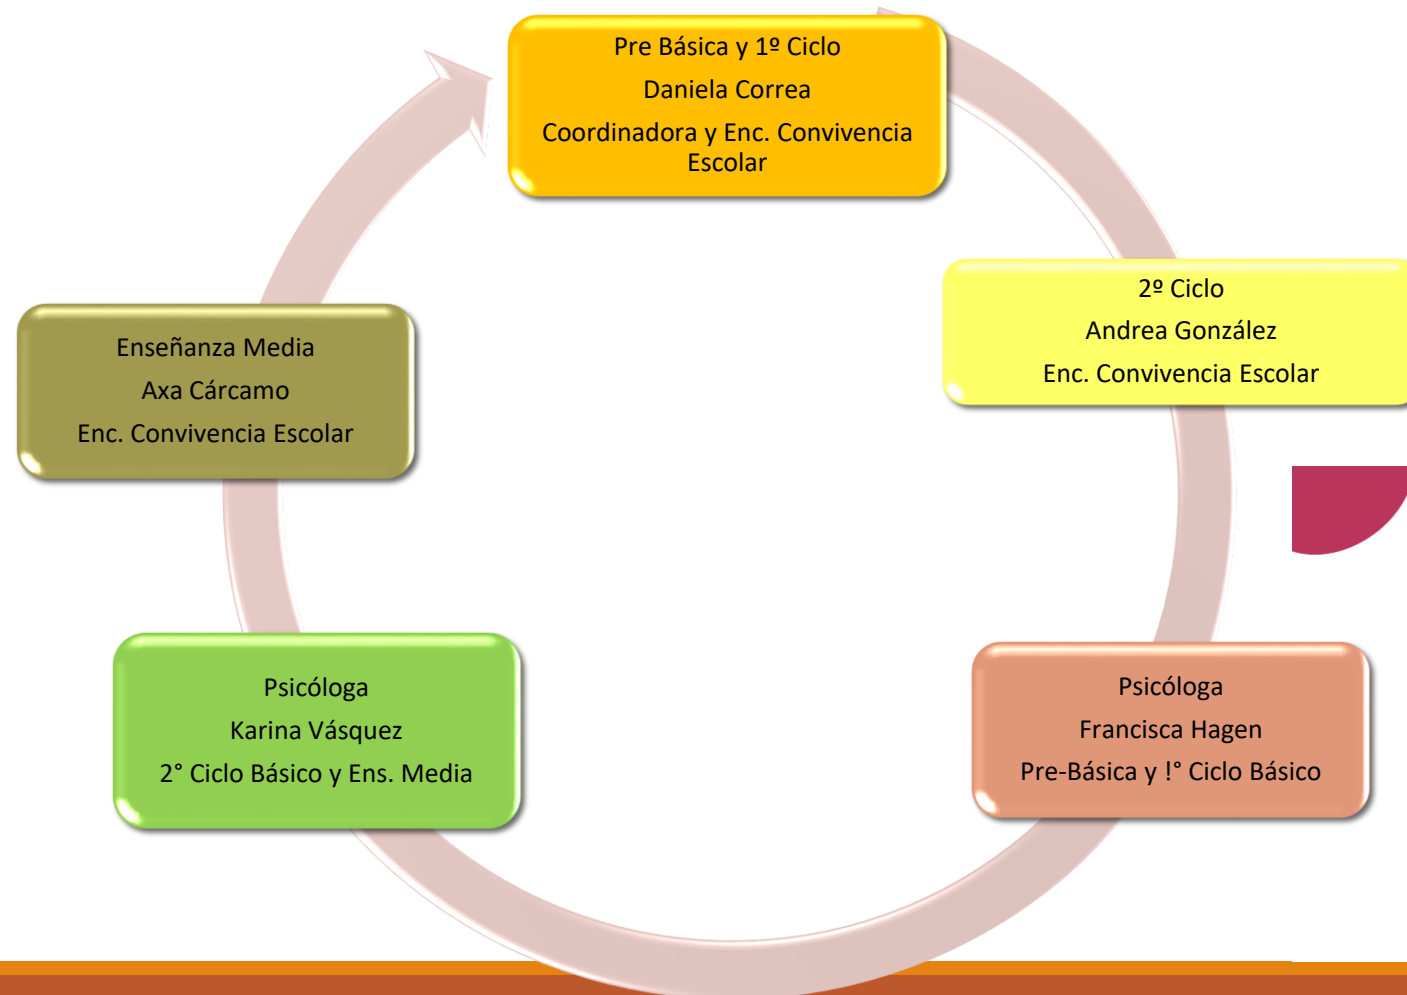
Pre Básica y 1º Ciclo
Daniela Correa
Coordinadora y Enc. Convivencia Escolar

2º Ciclo
Andrea González
Enc. Convivencia Escolar

Psicóloga
Francisca Hagen
Pre-Básica y !° Ciclo Básico

Psicóloga
Karina Vásquez
2° Ciclo Básico y Ens. Media

Enseñanza Media
Axa Cárcamo
Enc. Convivencia Escolar